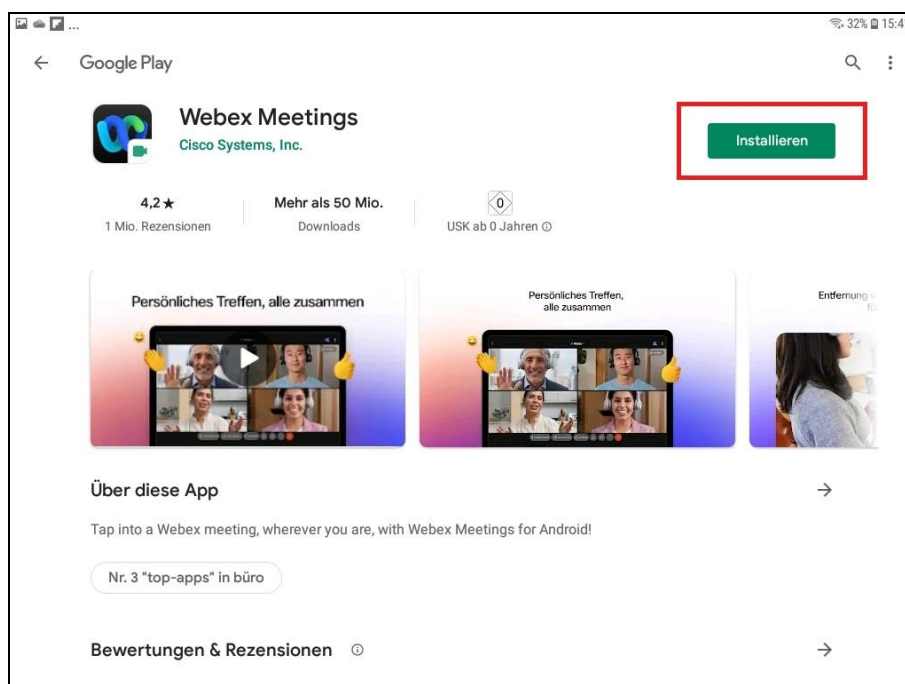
32% 15:4

Google Play

Webex Meetings
Cisco Systems, Inc.

Installieren

4,2 ★
1 Mio. Rezensionen

Mehr als 50 Mio.
Downloads

0
USK ab 0 Jahren ⓘ

Persönliches Treffen, alle zusammen

Persönliches Treffen, alle zusammen

Entfernung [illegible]

Über diese App

Tap into a Webex meeting, wherever you are, with Webex Meetings for Android!

Nr. 3 "top-apps" in büro

Bewertungen & Rezensionen ⓘ